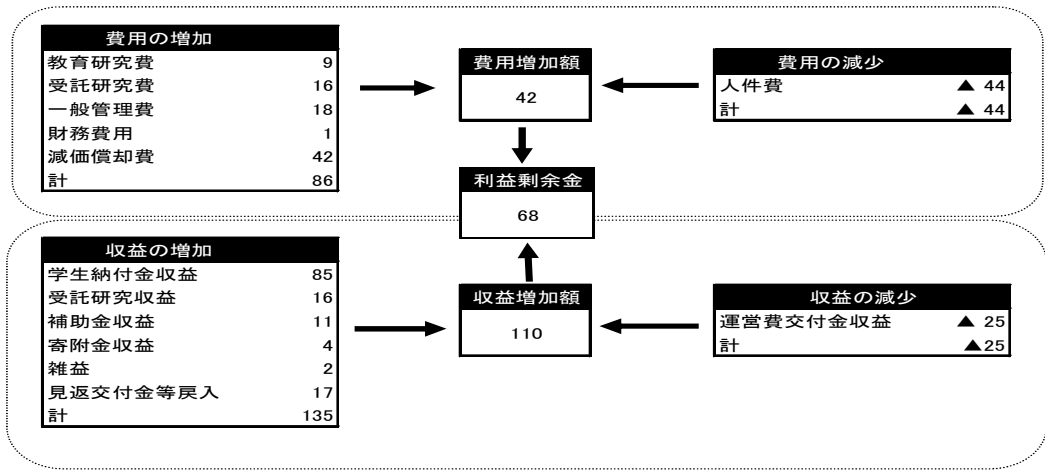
| 費用の増加 | |
|---|---|
| 教育研究費 | 9 |
| 受託研究費 | 16 |
| 一般管理費 | 18 |
| 財務費用 | 1 |
| 減価償却費 | 42 |
| 計 | 86 |

費用増加額
42

| 費用の減少 | |
|---|---|
| 人件費 | ▲ 44 |
| 計 | ▲ 44 |

利益剰余金
68

| 収益の増加 | |
|---|---|
| 学生納付金収益 | 85 |
| 受託研究収益 | 16 |
| 補助金収益 | 11 |
| 寄附金収益 | 4 |
| 雑益 | 2 |
| 見返交付金等戻入 | 17 |
| 計 | 135 |

収益増加額
110

| 収益の減少 | |
|---|---|
| 運営費交付金収益 | ▲ 25 |
| 計 | ▲25 |